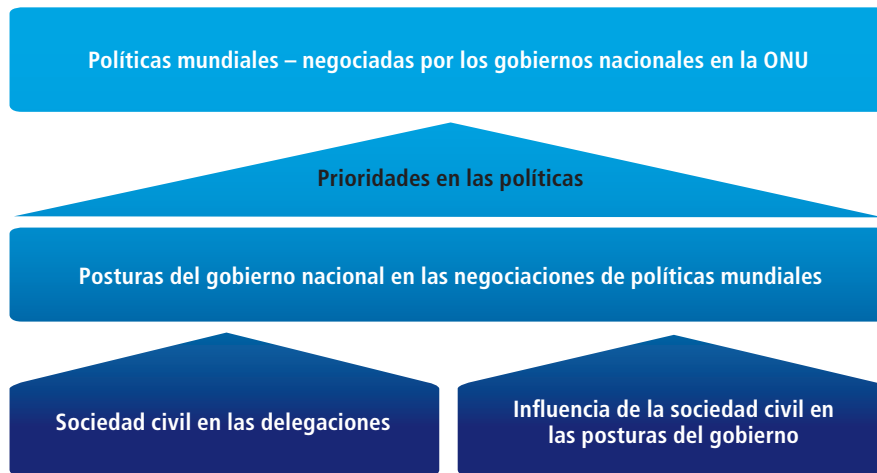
Políticas mundiales – negociadas por los gobiernos nacionales en la ONU

Prioridades en las políticas

Posturas del gobierno nacional en las negociaciones de políticas mundiales

Sociedad civil en las delegaciones

Influencia de la sociedad civil en las posturas del gobierno